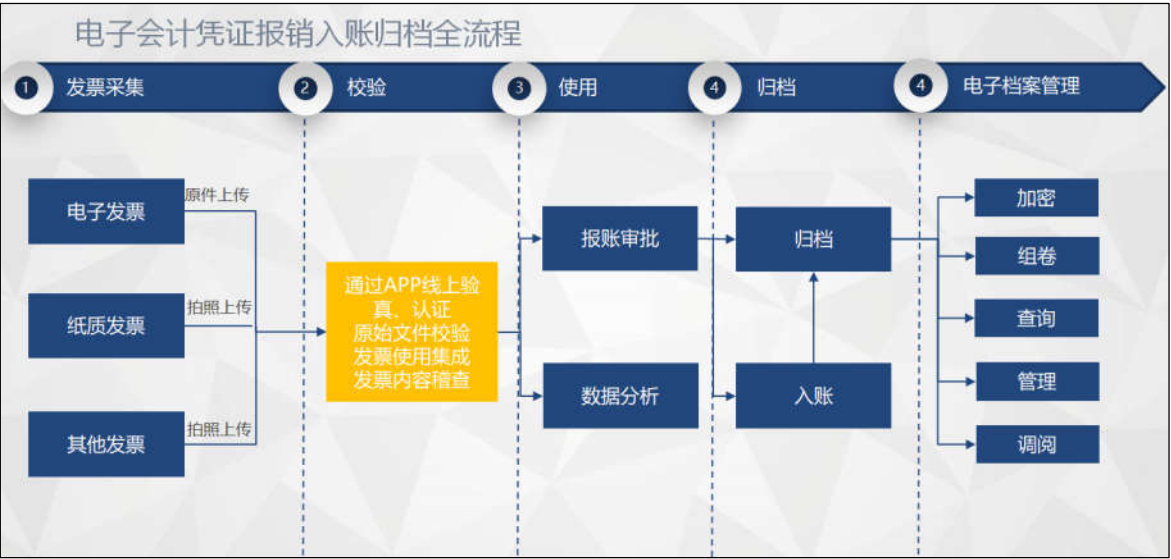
电子会计凭证报销入账归档全流程

1 发票采集
2 校验
3 使用
4 归档
4 电子档案管理

电子发票
原件上传
纸质发票
拍照上传
其他发票
拍照上传

通过APP线上验真、认证
原始文件校验
发票使用集成
发票内容稽查

报账审批
数据分析

归档
入账

加密
组卷
查询
管理
调阅